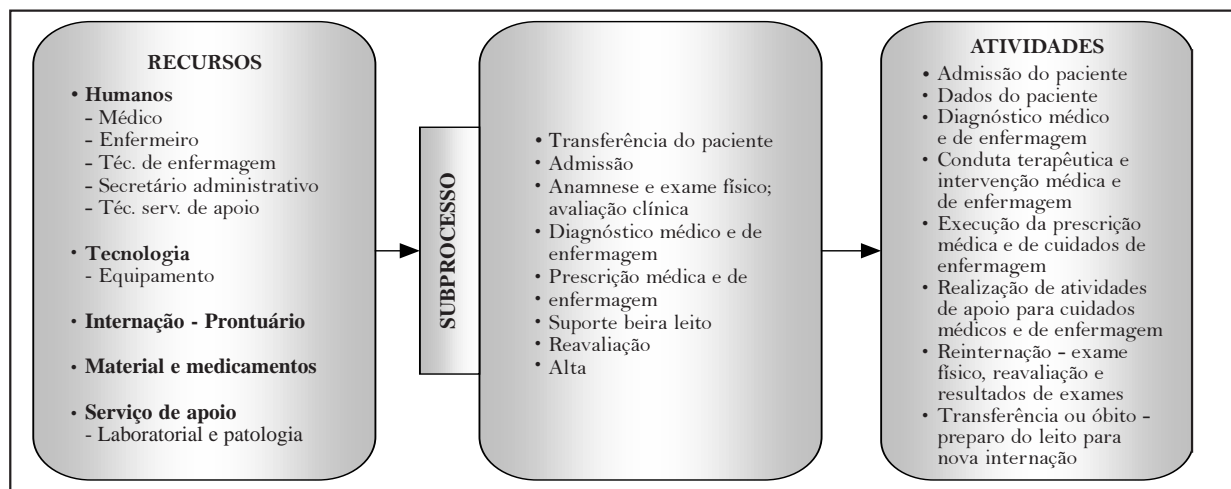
RECURSOS

• Humanos
- Médico
- Enfermeiro
- Téc. de enfermagem
- Secretário administrativo
- Téc. serv. de apoio

• Tecnologia
- Equipamento

• Internação - Prontuário

• Material e medicamentos

• Serviço de apoio
- Laboratorial e patologia

SUBPROCESSO

• Transferência do paciente
• Admissão
• Anamnese e exame físico; avaliação clínica
• Diagnóstico médico e de enfermagem
• Prescrição médica e de enfermagem
• Suporte beira leito
• Reavaliação
• Alta

ATIVIDADES

• Admissão do paciente
• Dados do paciente
• Diagnóstico médico e de enfermagem
• Conduta terapêutica e intervenção médica e de enfermagem
• Execução da prescrição médica e de cuidados de enfermagem
• Realização de atividades de apoio para cuidados médicos e de enfermagem
• Reinternação - exame físico, reavaliação e resultados de exames
• Transferência ou óbito - preparo do leito para nova internação